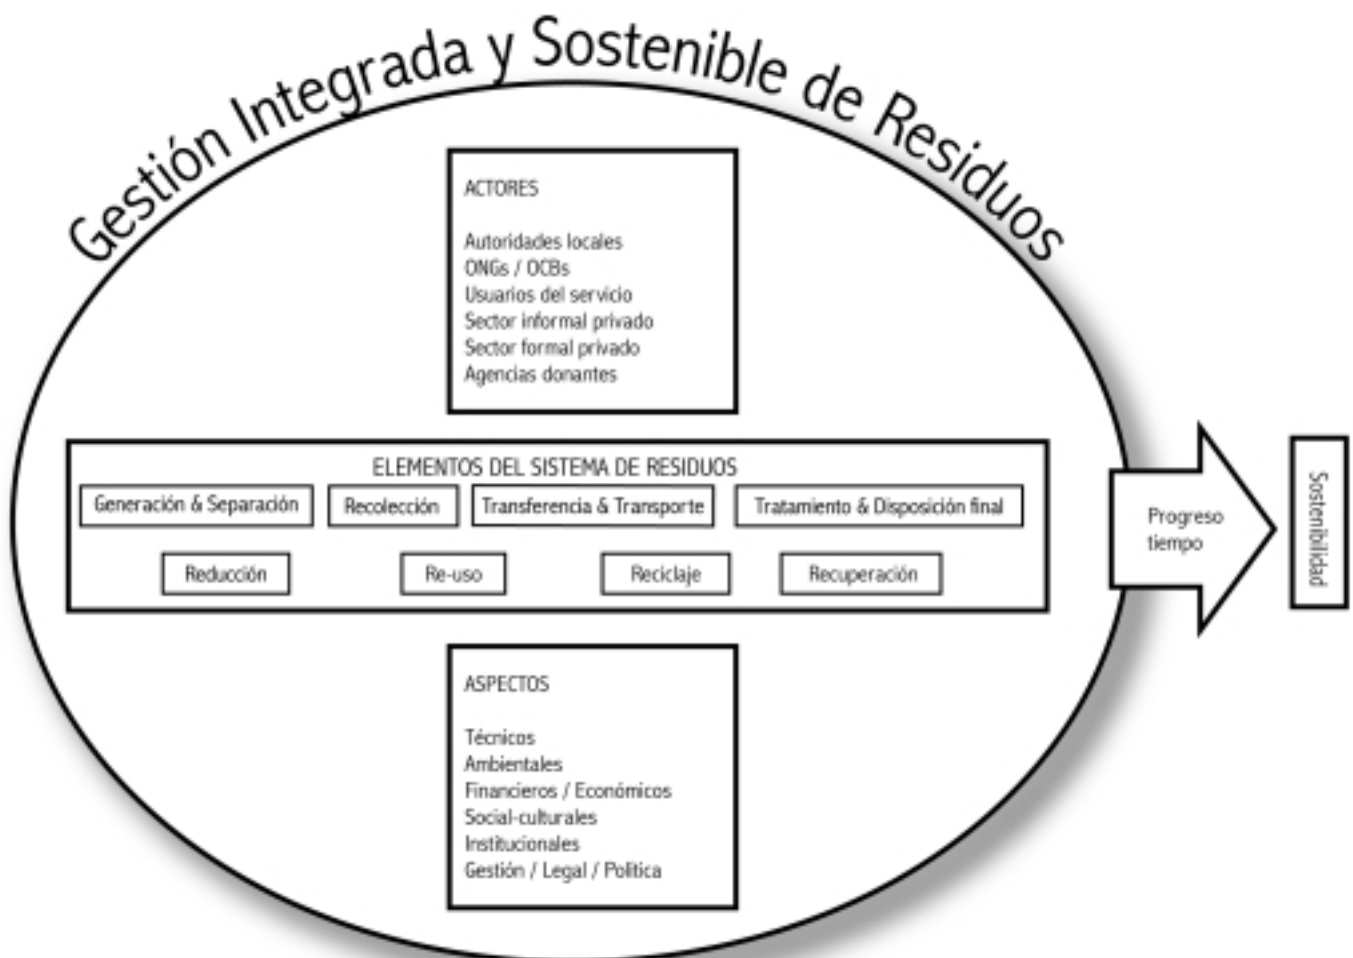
Gestión Integrada y Sostenible de Residuos

ACTORES

Autoridades locales
ONGs / OCBs
Usuarios del servicio
Sector informal privado
Sector formal privado
Agencias donantes

ELEMENTOS DEL SISTEMA DE RESIDUOS

Generación & Separación

Recolección

Transferencia & Transporte

Tratamiento & Disposición final

Reducción

Re-uso

Reciclaje

Recuperación

Progreso tiempo

Sostenibilidad

ASPECTOS

Técnicos
Ambientales
Financieros / Económicos
Social-culturales
Institucionales
Gestión / Legal / Politica